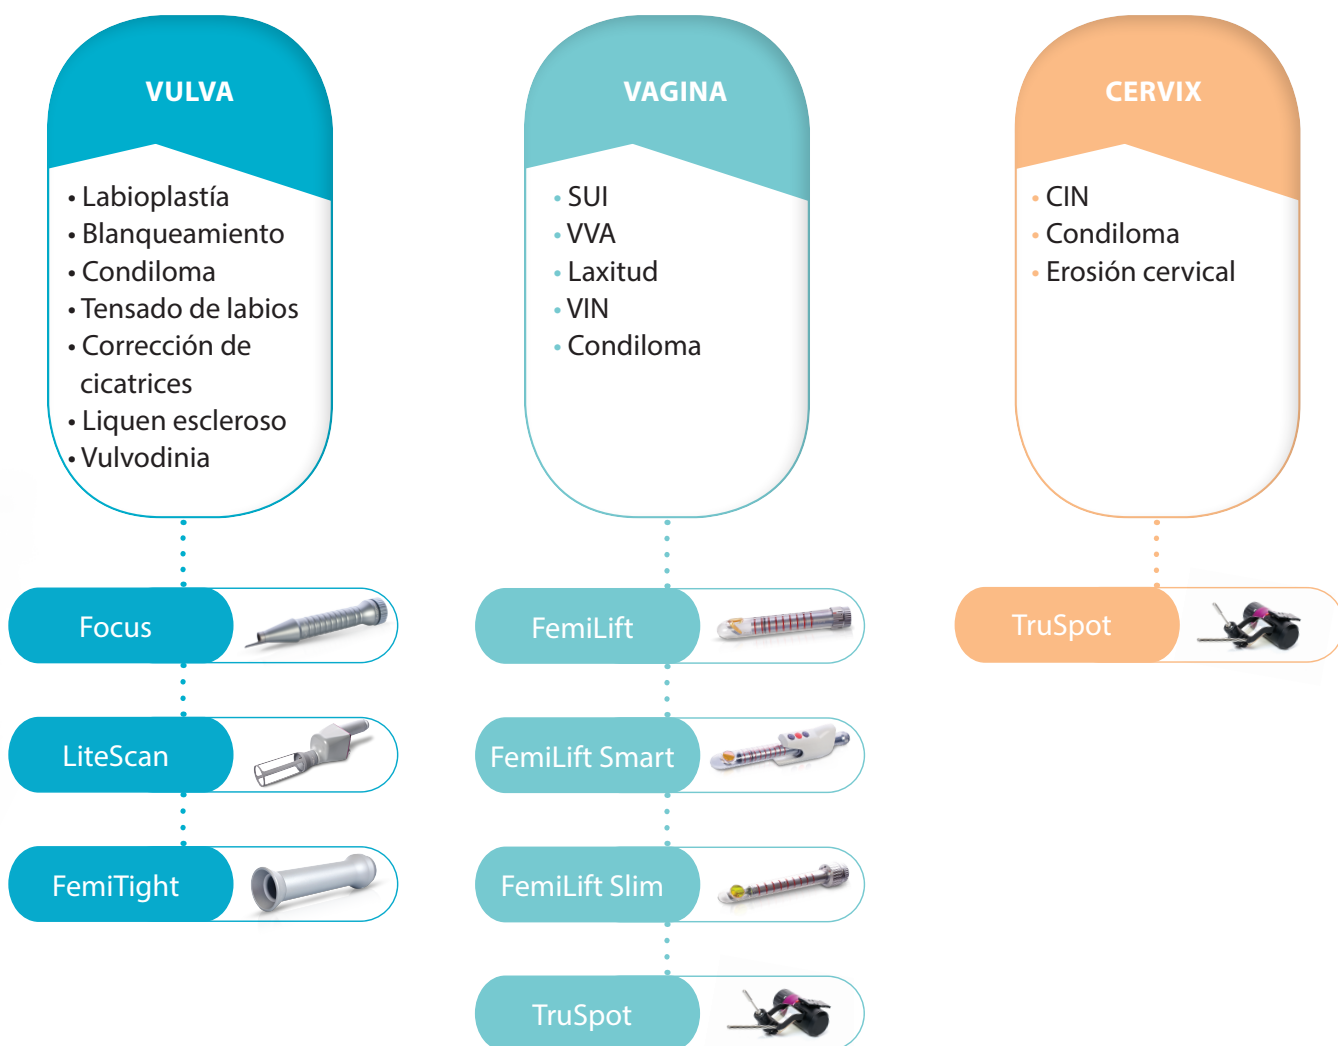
VULVA

• Labioplastía
• Blanqueamiento
• Condiloma
• Tensado de labios
• Corrección de cicatrices
• Liquen escleroso
• Vulvodinia

Focus

LiteScan

FemiTight

VAGINA

• SUI
• VVA
• Laxitud
• VIN
• Condiloma

FemiLift

FemiLift Smart

FemiLift Slim

TruSpot

CERVIX

• CIN
• Condiloma
• Erosión cervical

TruSpot